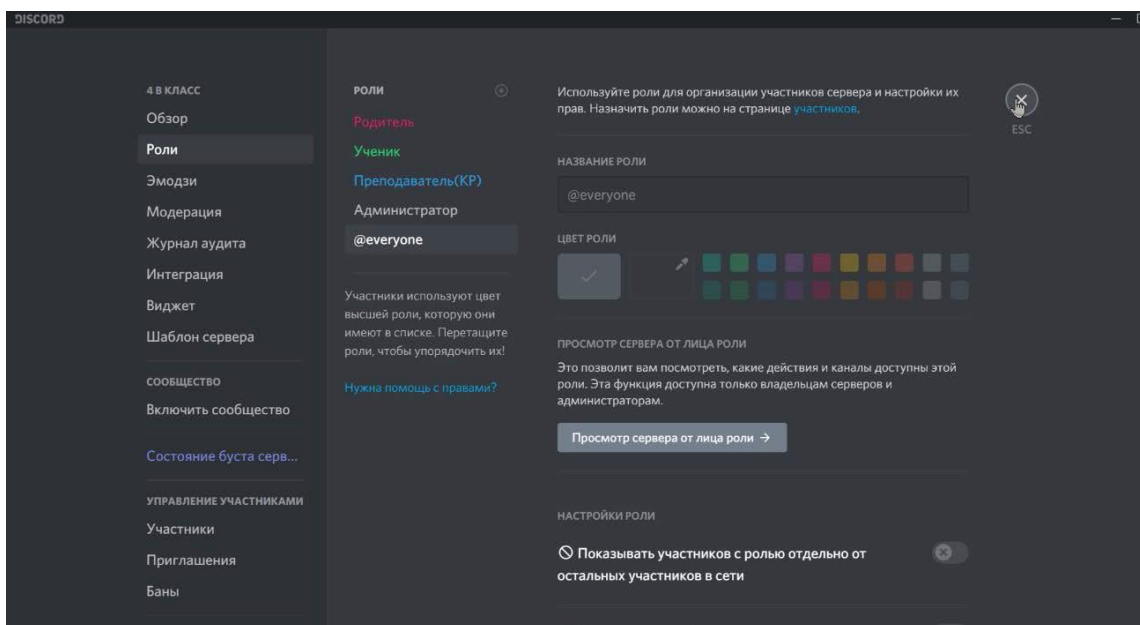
DISCORD

4 В КЛАСС
Обзор
Роли
Эмодзи
Модерация
Журнал аудита
Интеграция
Виджет
Шаблон сервера

СООБЩЕСТВО
Включить сообщество

Состояние буста серв...

УПРАВЛЕНИЕ УЧАСТНИКАМИ
Участники
Приглашения
Баны

РОЛИ
Родитель
Ученик
Преподаватель(КР)
Администратор
@everyone

Участники используют цвет высшей роли, которую они имеют в списке. Перетащите роли, чтобы упорядочить их!

Нужна помощь с правами?

Используйте роли для организации участников сервера и настройки их прав. Назначить роли можно на странице участников.

ESC

НАЗВАНИЕ РОЛИ
@everyone

ЦВЕТ РОЛИ

ПРОСМОТР СЕРВЕРА ОТ ЛИЦА РОЛИ
Это позволит вам посмотреть, какие действия и каналы доступны этой роли. Эта функция доступна только владельцам серверов и администраторам.

Просмотр сервера от лица роли →

НАСТРОЙКИ РОЛИ
Показывать участников с ролью отдельно от остальных участников в сети